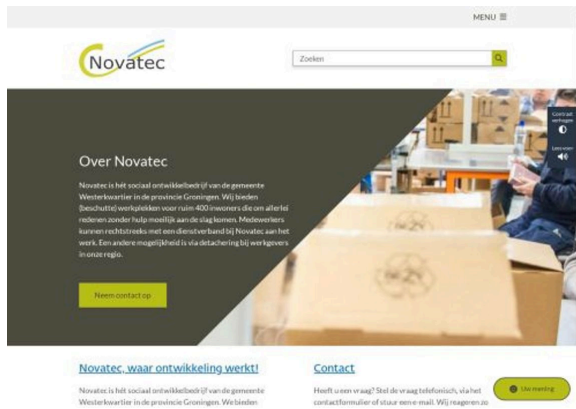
MENU ≡

Novatec

Zoeken

Contrast verhogen

Lees voor

Over Novatec

Novatec is hét sociaal ontwikkelbedrijf van de gemeente Westerkwartier in de provincie Groningen. Wij bieden (beschutte) werkplekken voor ruim 400 inwoners die om allerlei redenen zonder hulp moeilijk aan de slag komen. Medewerkers kunnen rechtstreeks met een dienstverband bij Novatec aan het werk. Een andere mogelijkheid is via detachering bij werkgevers in onze regio.

Neem contact op

Novatec, waar ontwikkeling werkt!

Novatec is hét sociaal ontwikkelbedrijf van de gemeente Westerkwartier in de provincie Groningen. We bieden

Contact

Heeft u een vraag? Stel de vraag telefonisch, via het contactformulier of stuur een e-mail. Wij reageren zo

Uw mening